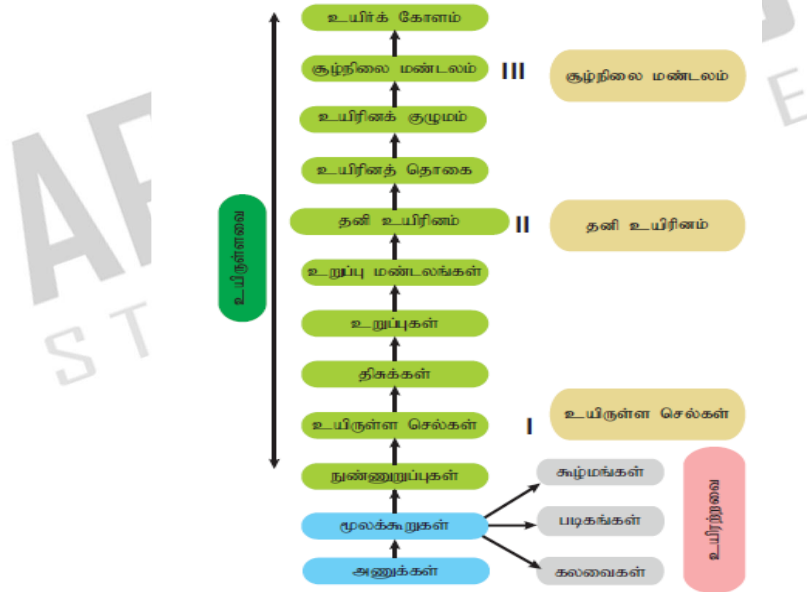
உயிர்க் கோளம்

சூழ்நிலை மண்டலம்

III

சூழ்நிலை மண்டலம்

உயிரினக் குழுமம்

உயிரினத் தொகை

தனி உயிரினம்

II

தனி உயிரினம்

உறுப்பு மண்டலங்கள்

உறுப்புகள்

திசுக்கள்

உயிருள்ள செல்கள்

I

உயிருள்ள செல்கள்

உயிருள்ளவை

நுண்ணுறுப்புகள்

மூலக்கூறுகள்

அணுக்கள்

கூழ்மங்கள்

படிகங்கள்

கலவைகள்

உயிரற்றவை

AP ST E